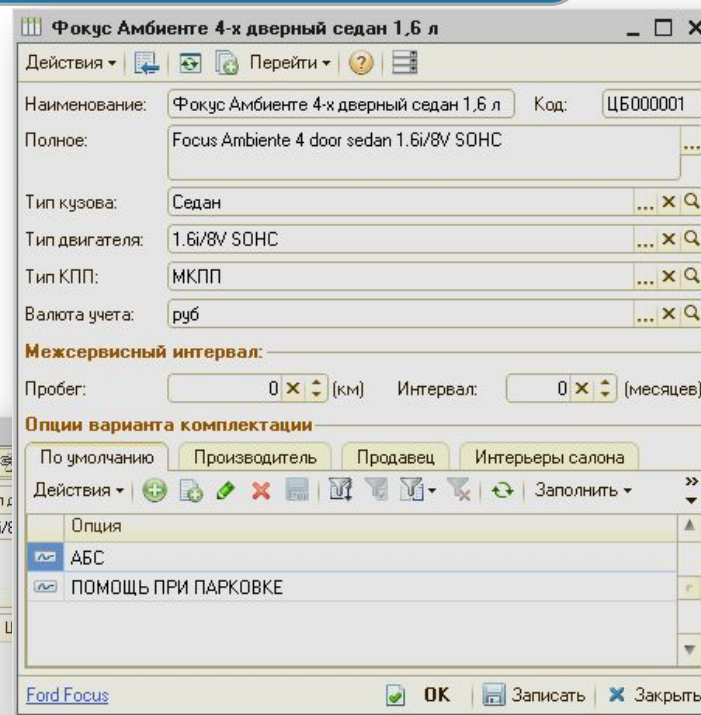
Фокус Амбиенте 4-х дверный седан 1,6 л

Действия ▾ Перейти ▾

Наименование: Фокус Амбиенте 4-х дверный седан 1,6 л Код: ЦБ000001

Полное: Focus Ambiente 4 door sedan 1.6i/8V SOHC

Тип кузова: Седан

Тип двигателя: 1.6i/8V SOHC

Тип КПП: МКПП

Валюта учета: руб

Межсервисный интервал:

Пробег: 0 (км) Интервал: 0 (месяцев)

Опции варианта комплектации

| По умолчанию | Производитель | Продавец | Интерьеры салона |
|---|---|---|---|

Действия ▾ Заполнить ▾

| Опция |
|---|
| АБС |
| ПОМОЩЬ ПРИ ПАРКОВКЕ |

Ford Focus OK Записать Закрыть